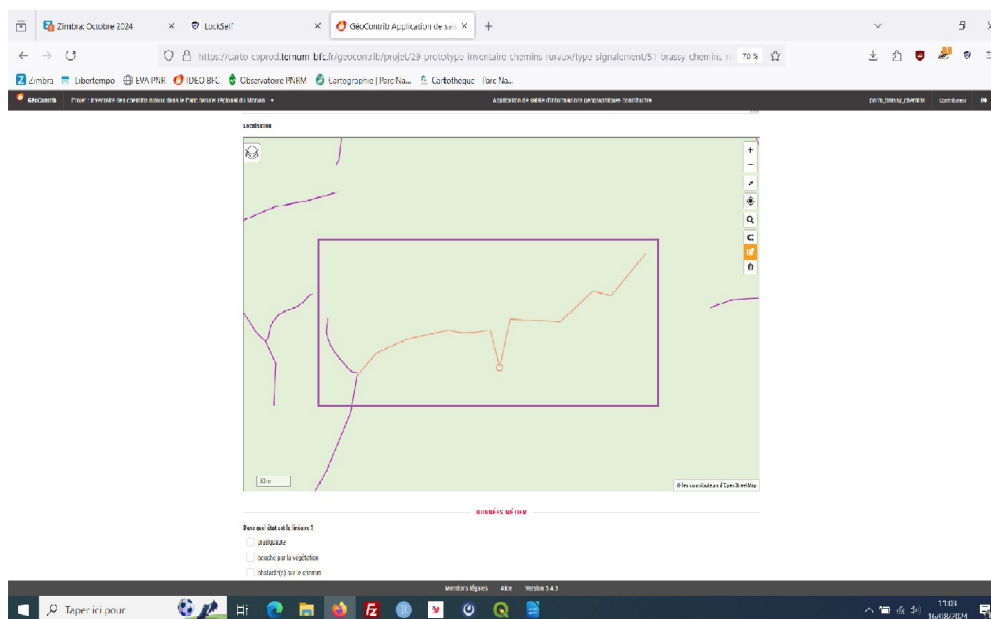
Zimbra: Octobre 2024 × LockSelf × GéoContrib Application de sai × +

https://carto-copred.ternum-bfc.fr/geocontrib/projet/29-prototype-inventaire-chemins-ruraux/type-signalement/51-brassy-chemins-ru 70 %

Zimbra Libertempo EVA PNR IDEO BFC Observatoire PNRM Cartographie | Parc Na... Cartothèque - Parc Na...

GéoContrib Projet : Inventaire des chemins ruraux dans le Parc naturel régional du Morvan Application de saisie d'informations géographiques contributive brassy_chemins Contributeur

Localisation

+
−

50 m

© les contributeurs d'OpenStreetMap

DONNÉES MÉTIER

Dans quel état est le linéaire ?

praticable

bouché par la végétation

obstacle(s) sur le chemin

Mentions légales Aide Version 5.4.3

Taper ici pour

17:03
16/08/2024